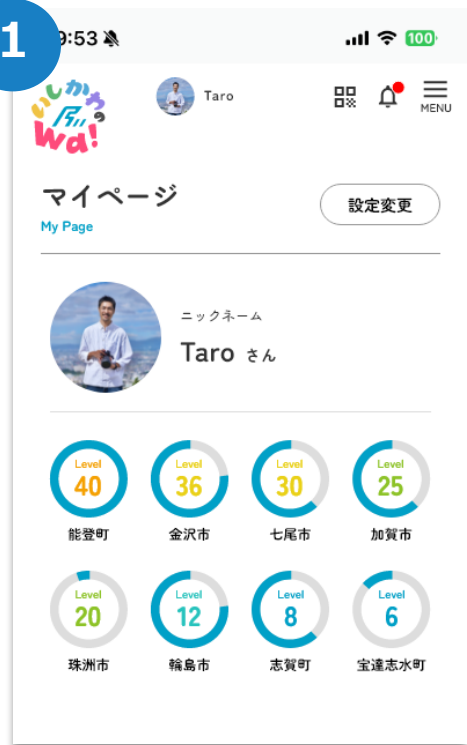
1
9:53
100
いしかわ
風
Wa!
Taro
MENU
マイページ
My Page
設定変更
ニックネーム
Taro さん
Level
40
能登町
Level
36
金沢市
Level
30
七尾市
Level
25
加賀市
Level
20
珠洲市
Level
12
輪島市
Level
8
志賀町
Level
6
宝達志水町